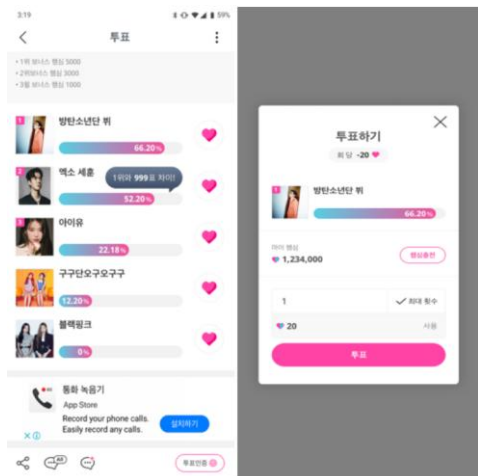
3:19 59%

투표

• 1위 보너스 햄임 5000
• 2위보너스 햄임 3000
• 3위 보너스 햄임 1000

1 방탄소년단 뷔 66.20%

2 엑소 세훈 1위와 999표 차이! 52.20%

3 아이유 22.18%

구구단오구오구구 12.20%

블랙핑크 0%

통화 녹음기
App Store
Record your phone calls. Easily record any calls.
설치하기

투표인증

투표하기
회 당 -20

방탄소년단 뷔 66.20%

아이 햄임
1,234,000
햄임충전

1
최대 횟수
20
사용

투표